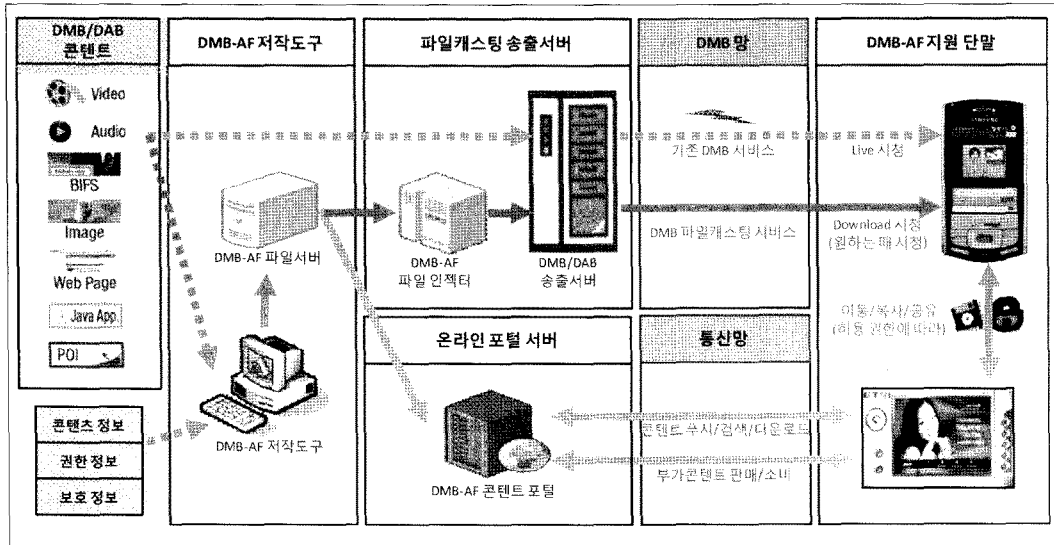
DMB/DAB 콘텐트

Video

Audio

BIFS

Image

Web Page

Java App

POI

콘탠츠 정보

권한 정보

보호 정보

DMB-AF 저작도구

DMB-AF 파일서버

DMB-AF 저작도구

파일캐스팅 송출서버

DMB-AF 파일 인젝터

DMB/DAB 송출서버

온라인 포털 서버

DMB-AF 콘텐트 포털

DMB 망

기존 DMB 서비스

DMB 파일캐스팅 서비스

통신망

콘텐트 수시/검색/다운로드

부가콘텐트 판매/소비

DMB-AF 지원 단말

Live 시청

Download 시청 (원하는 때 시청)

이동/복사/공유 (허용 권한에 따라)